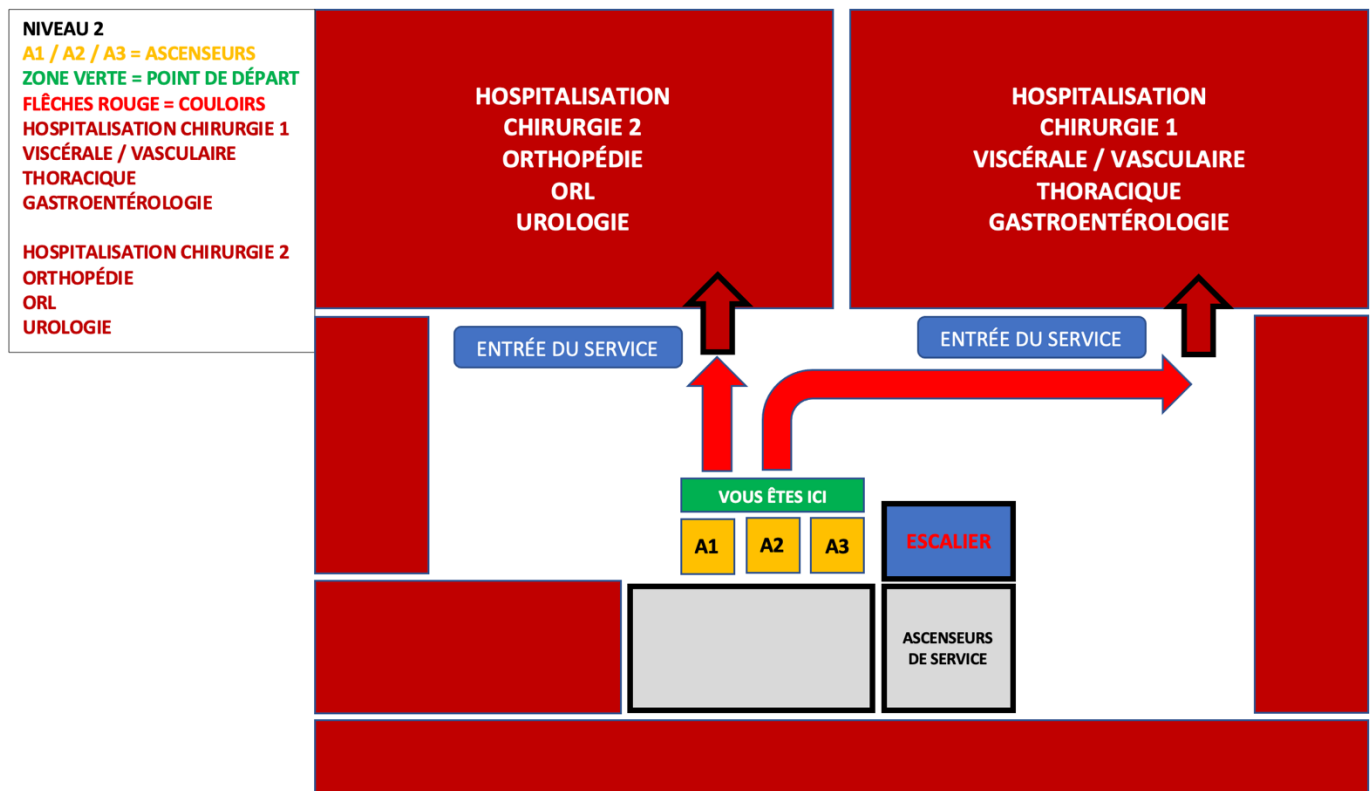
NIVEAU 2
A1 / A2 / A3 = ASCENSEURS
ZONE VERTE = POINT DE DÉPART
FLÊCHES ROUGE = COULOIRS
HOSPITALISATION CHIRURGIE 1
VISCÉRALE / VASCULAIRE
THORACIQUE
GASTROENTÉROLOGIE

HOSPITALISATION CHIRURGIE 2
ORTHOPÉDIE
ORL
UROLOGIE

HOSPITALISATION
CHIRURGIE 2
ORTHOPÉDIE
ORL
UROLOGIE

HOSPITALISATION
CHIRURGIE 1
VISCÉRALE / VASCULAIRE
THORACIQUE
GASTROENTÉROLOGIE

ENTRÉE DU SERVICE

ENTRÉE DU SERVICE

VOUS ÊTES ICI

A1

A2

A3

ESCALIER

ASCENSEURS DE SERVICE